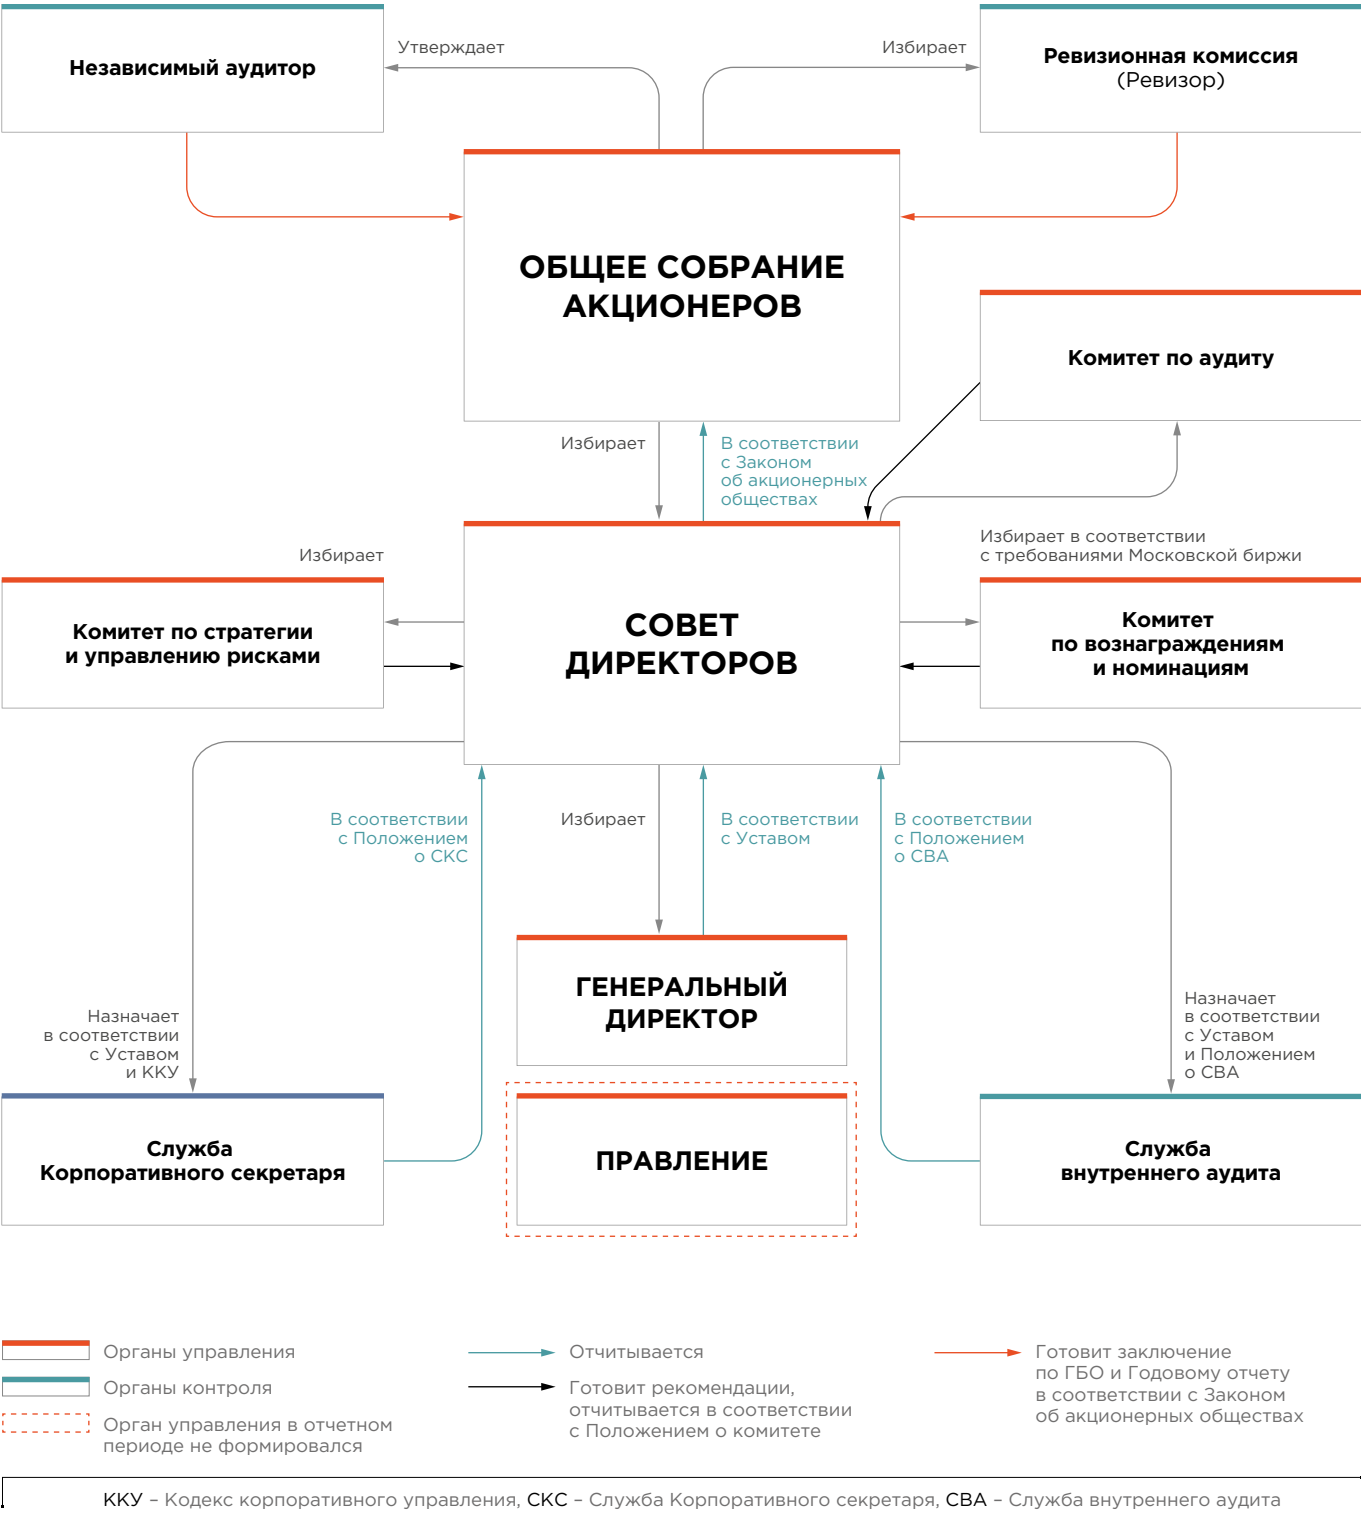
Независимый аудитор

Утверждает

Избирает

Ревизионная комиссия
(Ревизор)

ОБЩЕЕ СОБРАНИЕ АКЦИОНЕРОВ

Комитет по аудиту

Избирает

В соответствии с Законом об акционерных обществах

Избирает

Избирает в соответствии с требованиями Московской биржи

Комитет по стратегии и управлению рисками

СОВЕТ ДИРЕКТОРОВ

Комитет по вознаграждениям и номинациям

В соответствии с Положением о СКС

Избирает

В соответствии с Уставом

В соответствии с Положением о СВА

ГЕНЕРАЛЬНЫЙ ДИРЕКТОР

Назначает в соответствии с Уставом и ККУ

Назначает в соответствии с Уставом и Положением о СВА

Служба Корпоративного секретаря

ПРАВЛЕНИЕ

Служба внутреннего аудита

Органы управления

Органы контроля

Орган управления в отчетном периоде не формировался

Отчитывается

Готовит рекомендации, отчитывается в соответствии с Положением о комитете

Готовит заключение по ГБО и Годовому отчету в соответствии с Законом об акционерных обществах

ККУ – Кодекс корпоративного управления, СКС – Служба Корпоративного секретаря, СВА – Служба внутреннего аудита